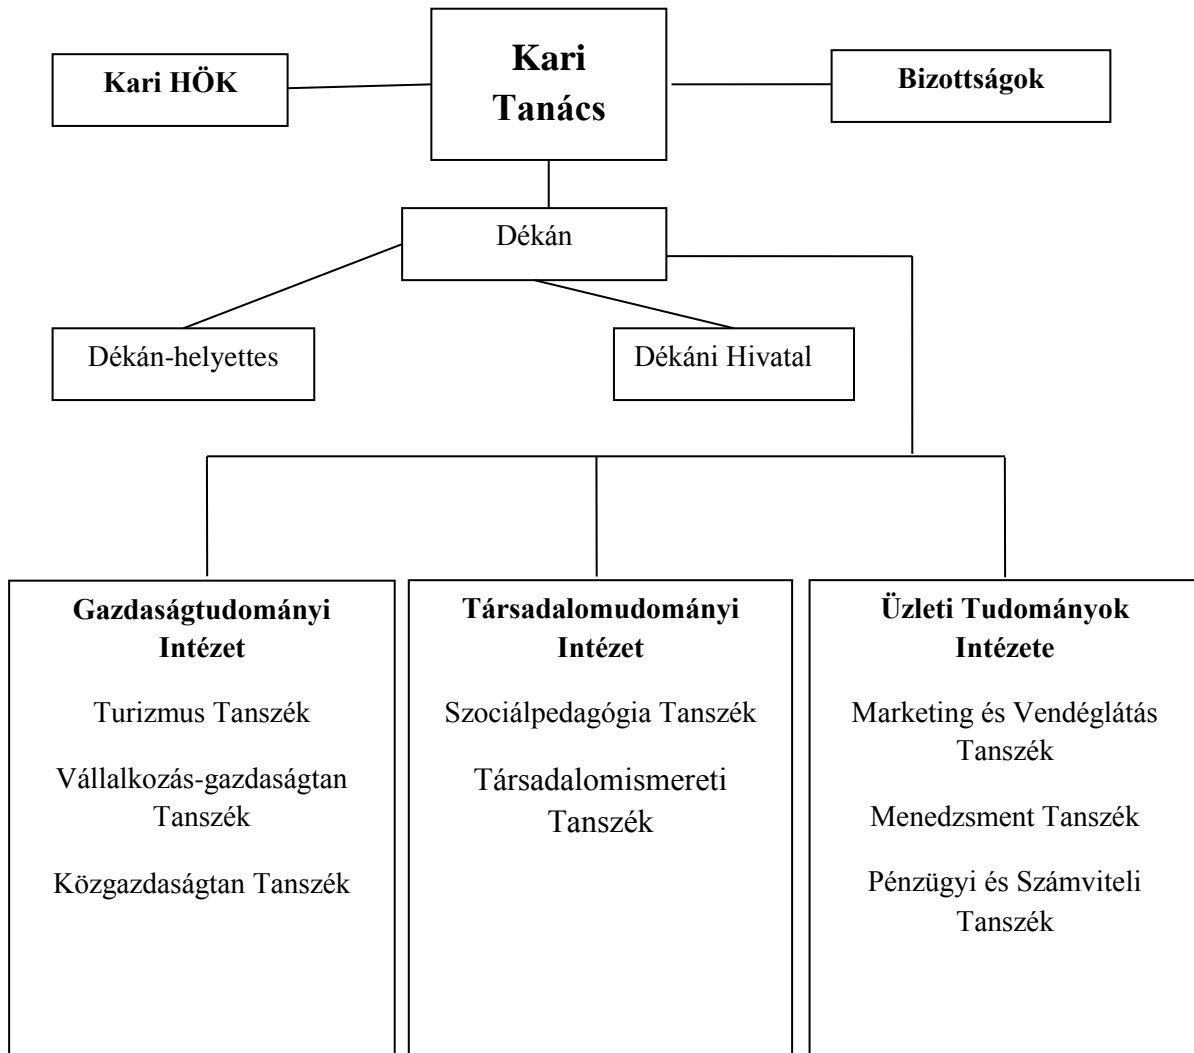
Kari HÖK

Kari Tanács

Bizottságok

Dékán

Dékán-helyettes

Dékáni Hivatal

Gazdaságtudományi Intézet

Turizmus Tanszék

Vállalkozás-gazdaságtan Tanszék

Közgazdaságtan Tanszék

Társadalomudományi Intézet

Szociálpedagógia Tanszék

Társadalomismereti Tanszék

Üzleti Tudományok Intézete

Marketing és Vendéglátás Tanszék

Menedzsment Tanszék

Pénzügyi és Számviteli Tanszék